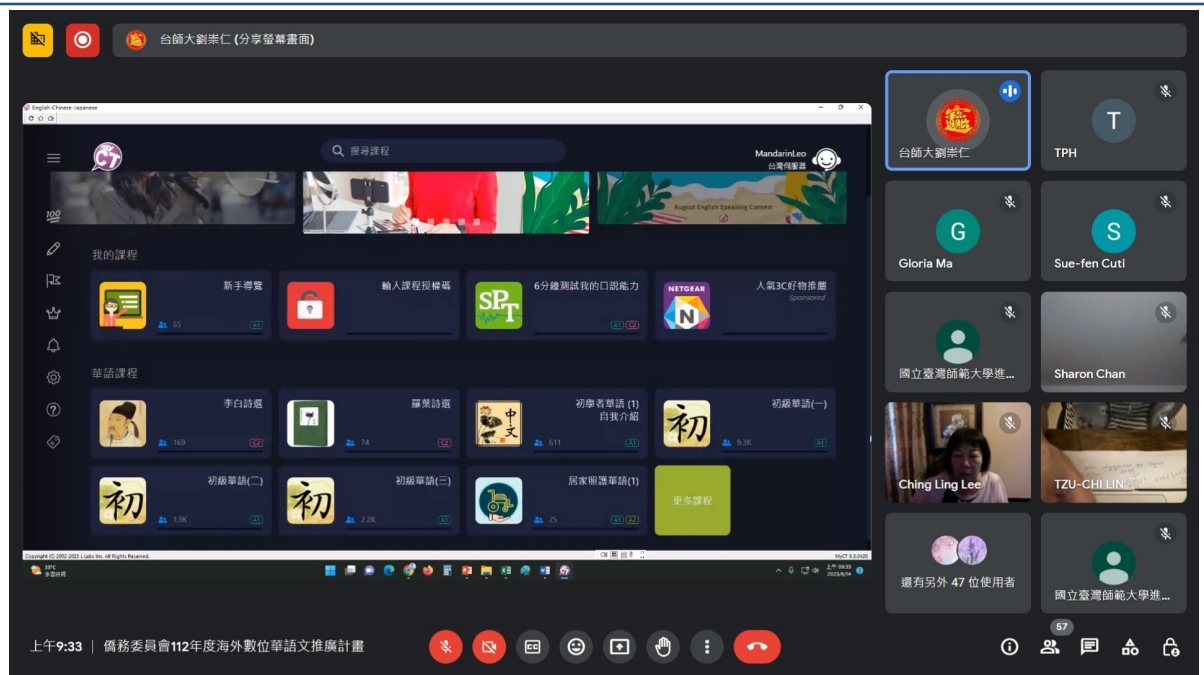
台師大劉崇仁 (分享螢幕畫面)

English-Chinese-Japanese

搜尋課程

MandarinLeo
台灣伺服器

August English Speaking Contest

我的課程

新手導覽
55 A1

輸入課程授權碼

6分鐘測試我的口說能力
A1 C2

NETGEAR
人氣3C好物推薦
Sponsored

華語課程

李白詩選
169 C2

蘇東詩選
74 C2

初學者華語 (1)
自我介紹
611 A1

初級華語(一)
9.3K A1

初級華語(二)
1.9K A1

初級華語(三)
2.2K A1

居家照護華語(1)
25 A1 A2

更多課程

Copyright (C) 2002-2023 L Labs Inc. All Rights Reserved.

MyCT 9.3.0420

33°C
多雲時晴

上午 09:33
2023/8/14

台師大劉崇仁

TPH

Gloria Ma

Sue-fen Cuti

國立臺灣師範大學進...

Sharon Chan

Ching Ling Lee

TZU-CHI LIN

還有另外 47 位使用者

國立臺灣師範大學進...

上午9:33 | 僑務委員會112年度海外數位華語文推廣計畫

57